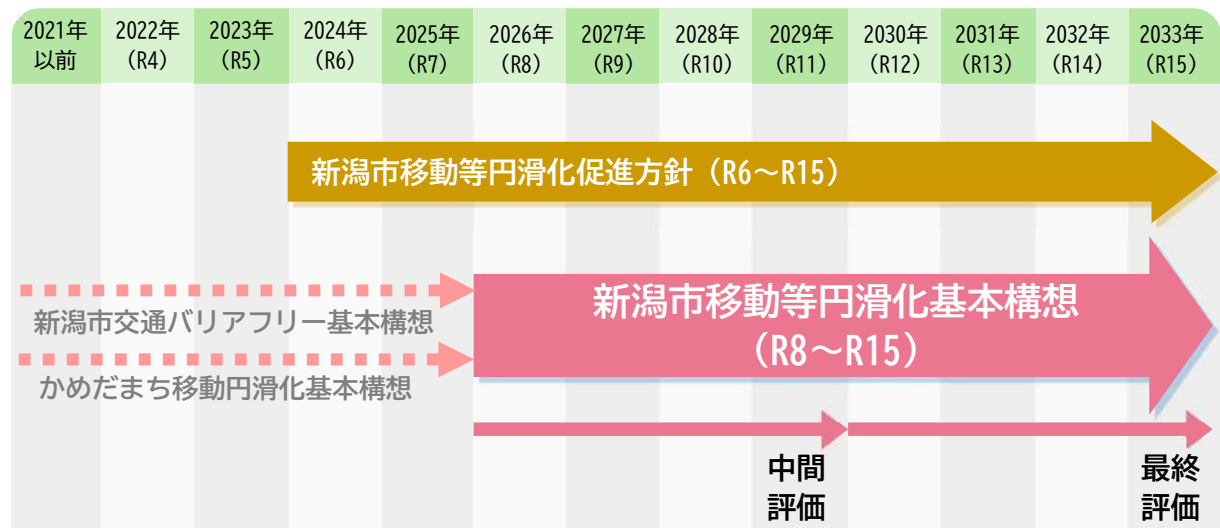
| 2021年 以前 | 2022年 (R4) | 2023年 (R5) | 2024年 (R6) | 2025年 (R7) | 2026年 (R8) | 2027年 (R9) | 2028年 (R10) | 2029年 (R11) | 2030年 (R12) | 2031年 (R13) | 2032年 (R14) | 2033年 (R15) |
|---|---|---|---|---|---|---|---|---|---|---|---|---|

新潟市移動等円滑化促進方針（R6～R15）

新潟市交通バリアフリー基本構想

かめだまち移動円滑化基本構想

新潟市移動等円滑化基本構想
（R8～R15）

中間
評価

最終
評価